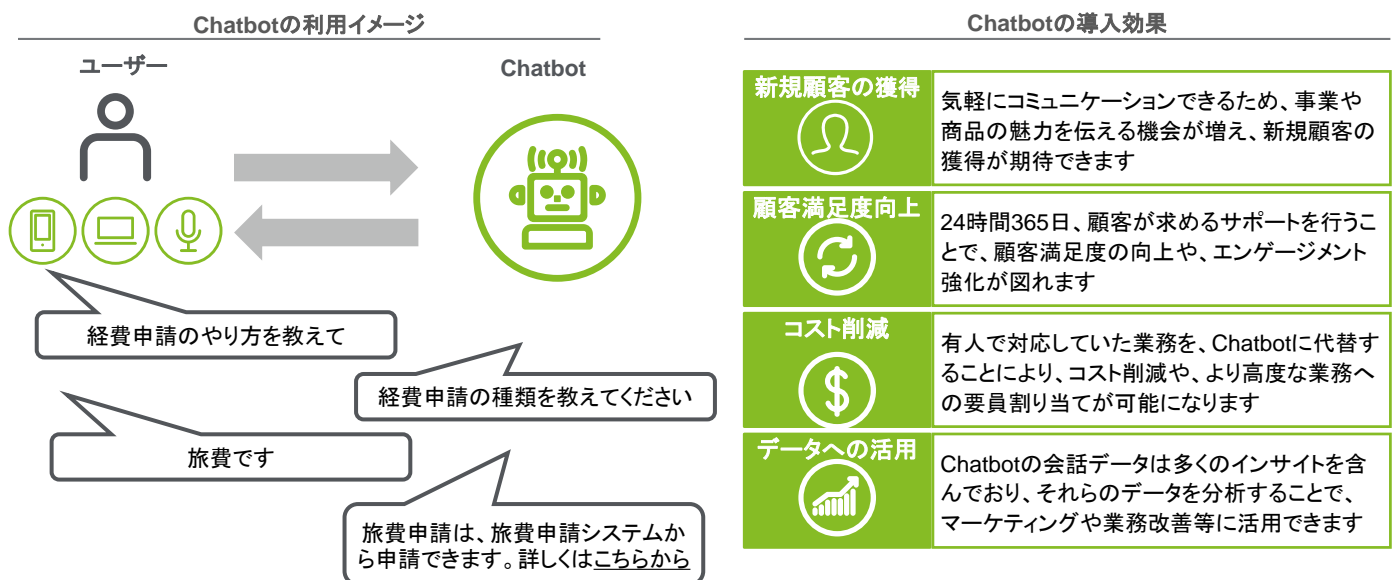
Chatbotの利用イメージ

ユーザー

Chatbot

経費申請のやり方を教えて

経費申請の種類を教えてください

旅費です

旅費申請は、旅費申請システムから申請できます。詳しくはこちらから

Chatbotの導入効果

新規顧客の獲得

気軽にコミュニケーションできるため、事業や商品の魅力を伝える機会が増え、新規顧客の獲得が期待できます

顧客満足度向上

24時間365日、顧客が求めるサポートを行うことで、顧客満足度の向上や、エンゲージメント強化が図れます

コスト削減

有人で対応していた業務を、Chatbotに代替することにより、コスト削減や、より高度な業務への要員割り当てが可能になります

データへの活用

Chatbotの会話データは多くのインサイトを含んでおり、それらのデータを分析することで、マーケティングや業務改善等に活用できます